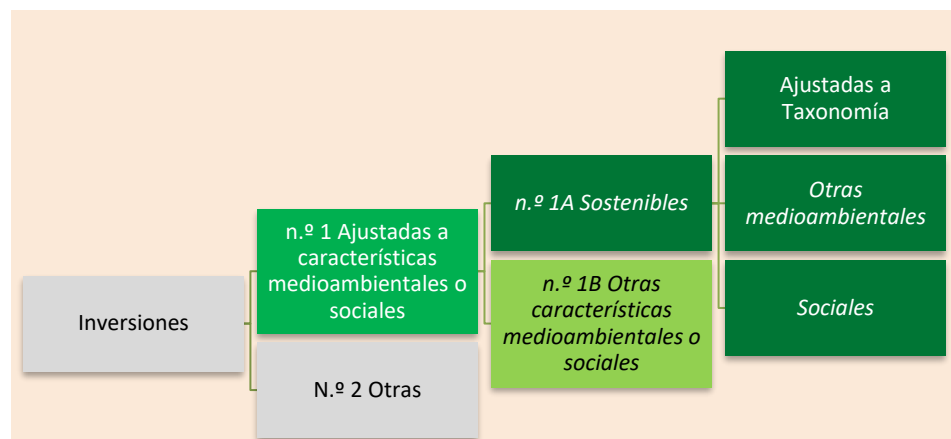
Inversiones

n.º 1 Ajustadas a características medioambientales o sociales

N.º 2 Otras

n.º 1A Sostenibles

n.º 1B Otras características medioambientales o sociales

Ajustadas a Taxonomía

Otras medioambientales

Sociales